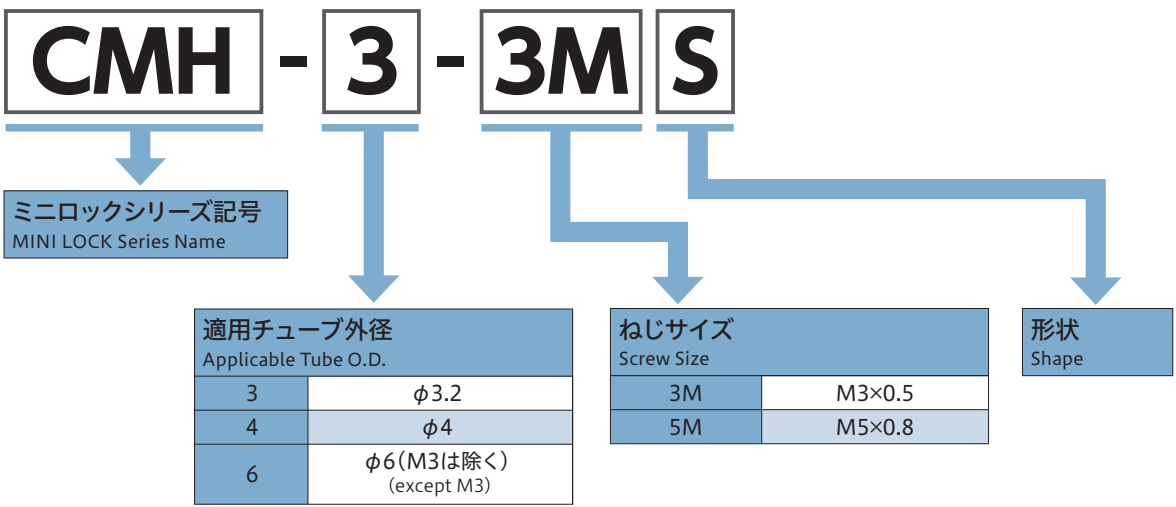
CMH - 3 - 3M S

ミニロックシリーズ記号
MINI LOCK Series Name

適用チューブ外径
Applicable Tube O.D.

| 3 | $\phi$3.2 |
|---|---|
| 4 | $\phi$4 |
| 6 | $\phi$6（M3は除く）(except M3) |

ねじサイズ
Screw Size

| 3M | M3×0.5 |
|---|---|
| 5M | M5×0.8 |

形状
Shape